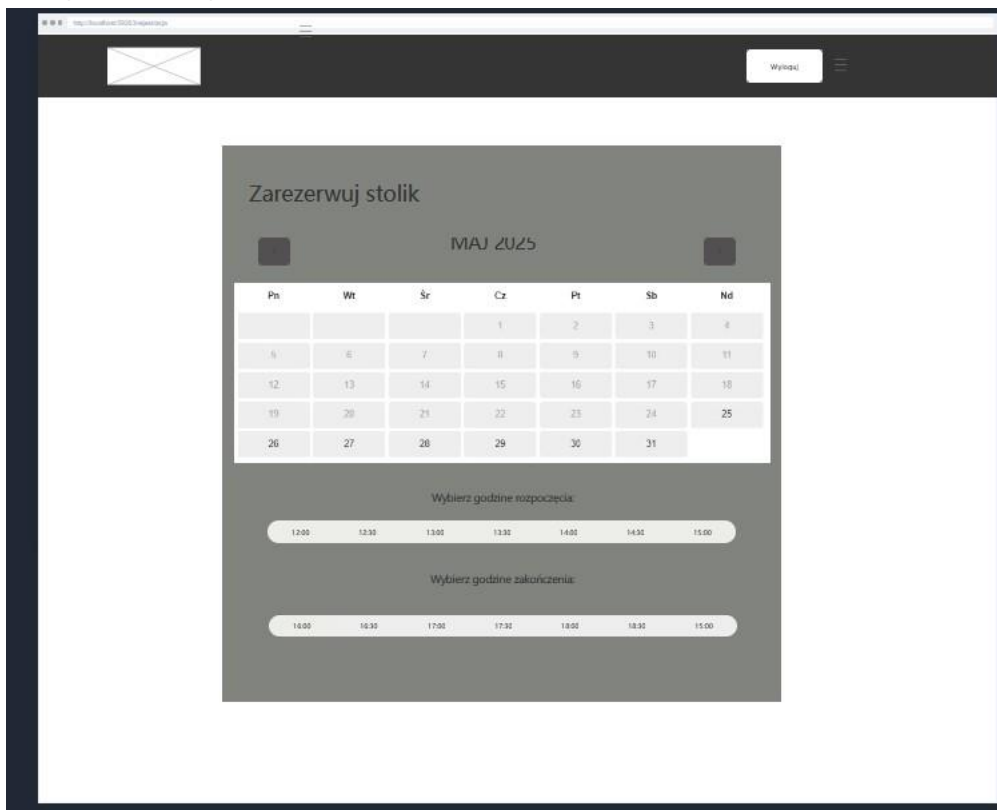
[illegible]

Wyloguj

Zarezerwuj stolik

MAJ 2025

| Pn | Wt | Śr | Cz | Pt | Sb | Nd |
|---|---|---|---|---|---|---|
| | | | 1 | 2 | 3 | 4 |
| 5 | 6 | 7 | 8 | 9 | 10 | 11 |
| 12 | 13 | 14 | 15 | 16 | 17 | 18 |
| 19 | 20 | 21 | 22 | 23 | 24 | 25 |
| 26 | 27 | 28 | 29 | 30 | 31 | |

Wybierz godzine rozpoczęcia:

12:00 12:30 13:00 13:30 14:00 14:30 15:00

Wybierz godzine zakończenia:

16:00 16:30 17:00 17:30 18:00 18:30 15:00